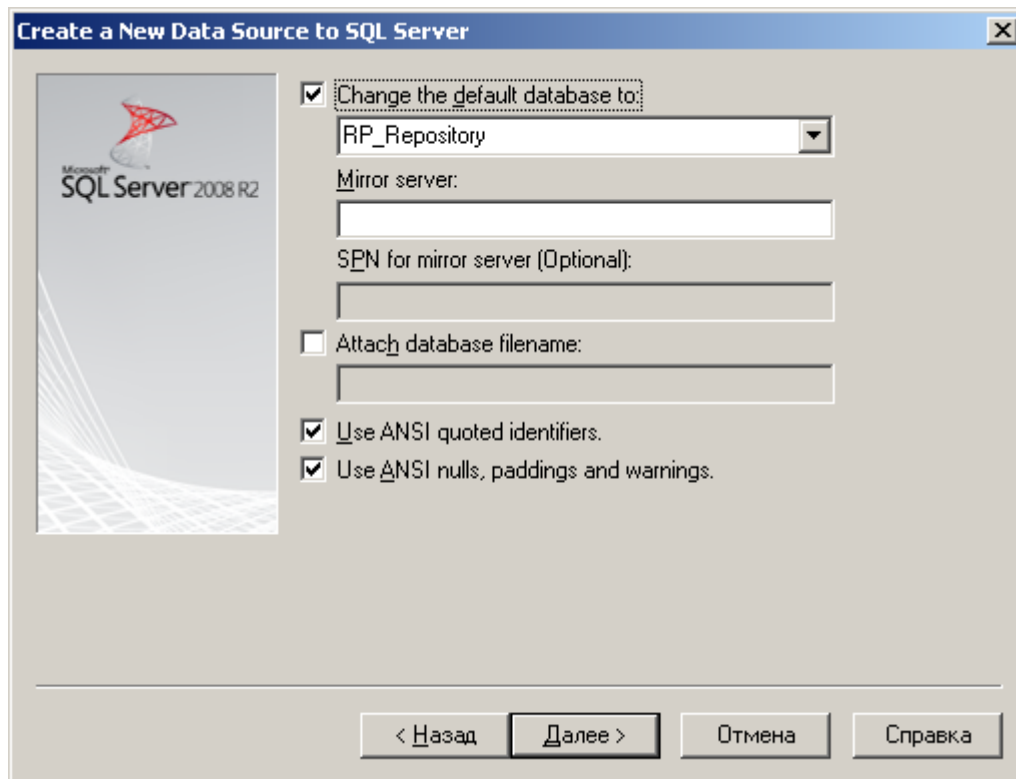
Create a New Data Source to SQL Server

Microsoft SQL Server 2008 R2

Change the default database to:

RP_Repository

Mirror server:

SPN for mirror server (Optional):

Attach database filename:

Use ANSI quoted identifiers.

Use ANSI nulls, paddings and warnings.

< Назад

Далее >

Отмена

Справка